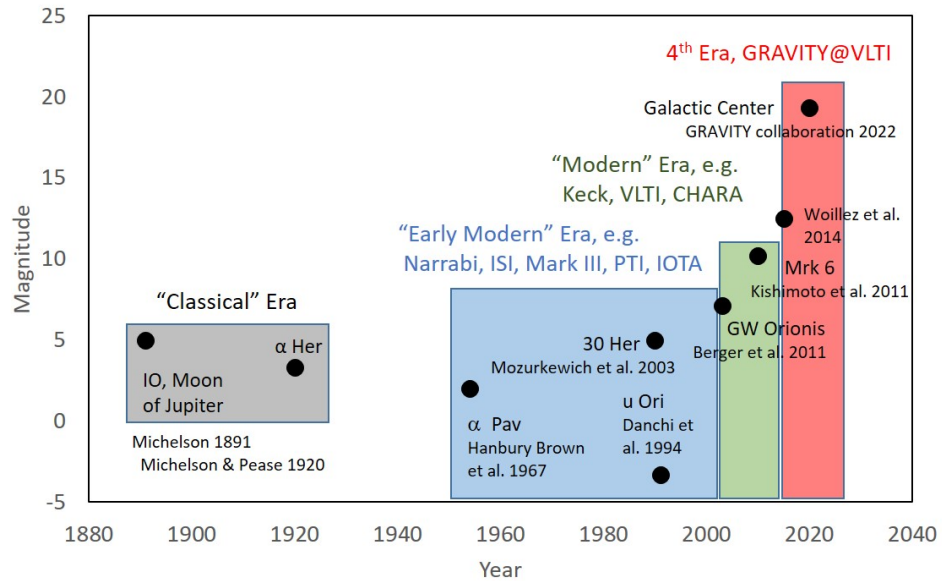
25
20
15
10
5
0
-5
Magnitude

4th Era, GRAVITY@VLTI
Galactic Center
GRAVITY collaboration 2022
"Modern" Era, e.g.
Keck, VLTI, CHARA
Woillez et al. 2014
"Early Modern" Era, e.g.
Narrabi, ISI, Mark III, PTI, IOTA
Mrk 6
Kishimoto et al. 2011
"Classical" Era
α Her
IO, Moon of Jupiter
30 Her
Mozurkewich et al. 2003
GW Orionis
Berger et al. 2011
α Pav
Hanbury Brown et al. 1967
u Ori
Danchi et al. 1994
Michelson 1891
Michelson & Pease 1920

1880 1900 1920 1940 1960 1980 2000 2020 2040
Year